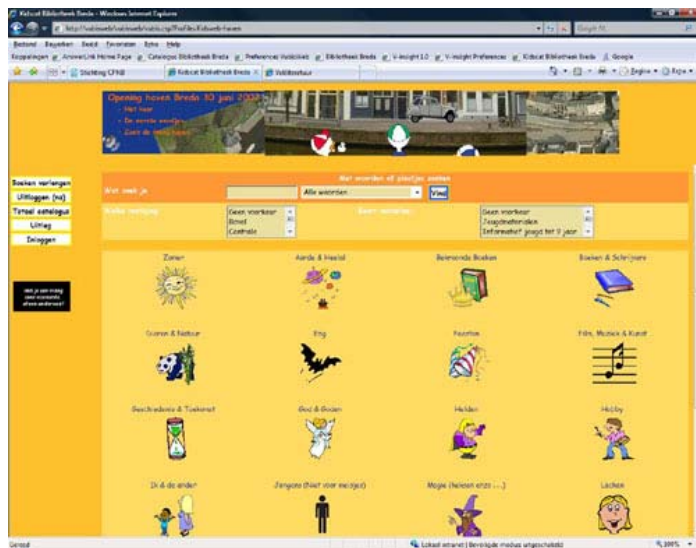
Kidscat Bibliotheek Breda - Windows Internet Explorer

http://vubisweb/vubisweb/vubis.csp?Profile=Kidscat&language

Bestand Bewerken Beeld Favorieten Extra Help

Koppelingen AnswerLink Home Page Catalogus Bibliotheek Breda Preferences VubisSmart Bibliotheek Breda V-insight 1.0 V-insight Preferences Kidscat Bibliotheek Breda Google

Stichting CFNB | Kidscat Bibliotheek Breda | VubisSmart

Opening haven Breda 10 juni 2007
- Het feest
- De mooiste woordjes
- Zoek de mooie haven

Boeken verlengen
Uitloggen (nu)
Totaal catalogus
Uitlog
Inloggen

Met woorden of plaatjes zoeken

Wat zoek je | Alle woorden | Vind

Welke leeftijd | Geen voorkeur, Baby, Controle | Soort materiaal | Geen voorkeur, Jeugdmaterialen, Informatief jeugd tot 9 jaar

Zomer | Aarde & Heelal | Bekende Boeken | Boeken & Schrijvers

Dieren & Natuur | Eng | Feesten | Film, Muziek & Kunst

Geschiedenis & Toekomst | God & Goden | Helden | Hobby

Ik & de ander | Jongens (Niet voor meisjes) | Magie (heksen enzo ...) | Lachen

Gereed | Lokaal intranet | Beveiligde modus uitgeschakeld | 100%